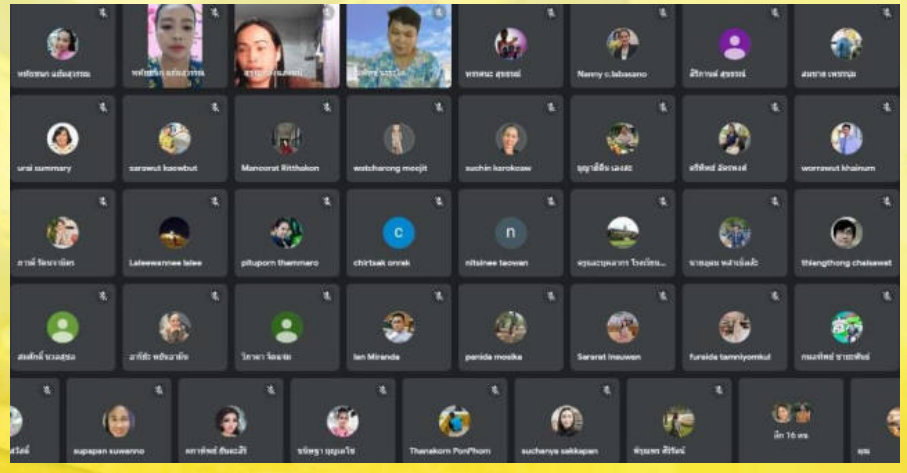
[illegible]
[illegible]
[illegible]
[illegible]
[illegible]
Nanny c.labasano
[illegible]
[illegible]

urai summary
sarawut kaewbut
Mancorat Ritthakon
watcharong moojit
suchin korokosw
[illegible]
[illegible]
worrawut khainum

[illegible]
Laleewannee lalee
pituporn thammaro
chirtsak onrak
nitsinee taowan
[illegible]
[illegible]
thiengthong chaisawat

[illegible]
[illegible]
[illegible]
Ian Miranda
panida mosika
Sararat Ineuwan
fursida tamniyomkul
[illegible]

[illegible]
supapan suwanno
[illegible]
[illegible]
Thanakorn PonPhom
suchanya sakkapan
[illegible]
อีก 16 คน
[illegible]